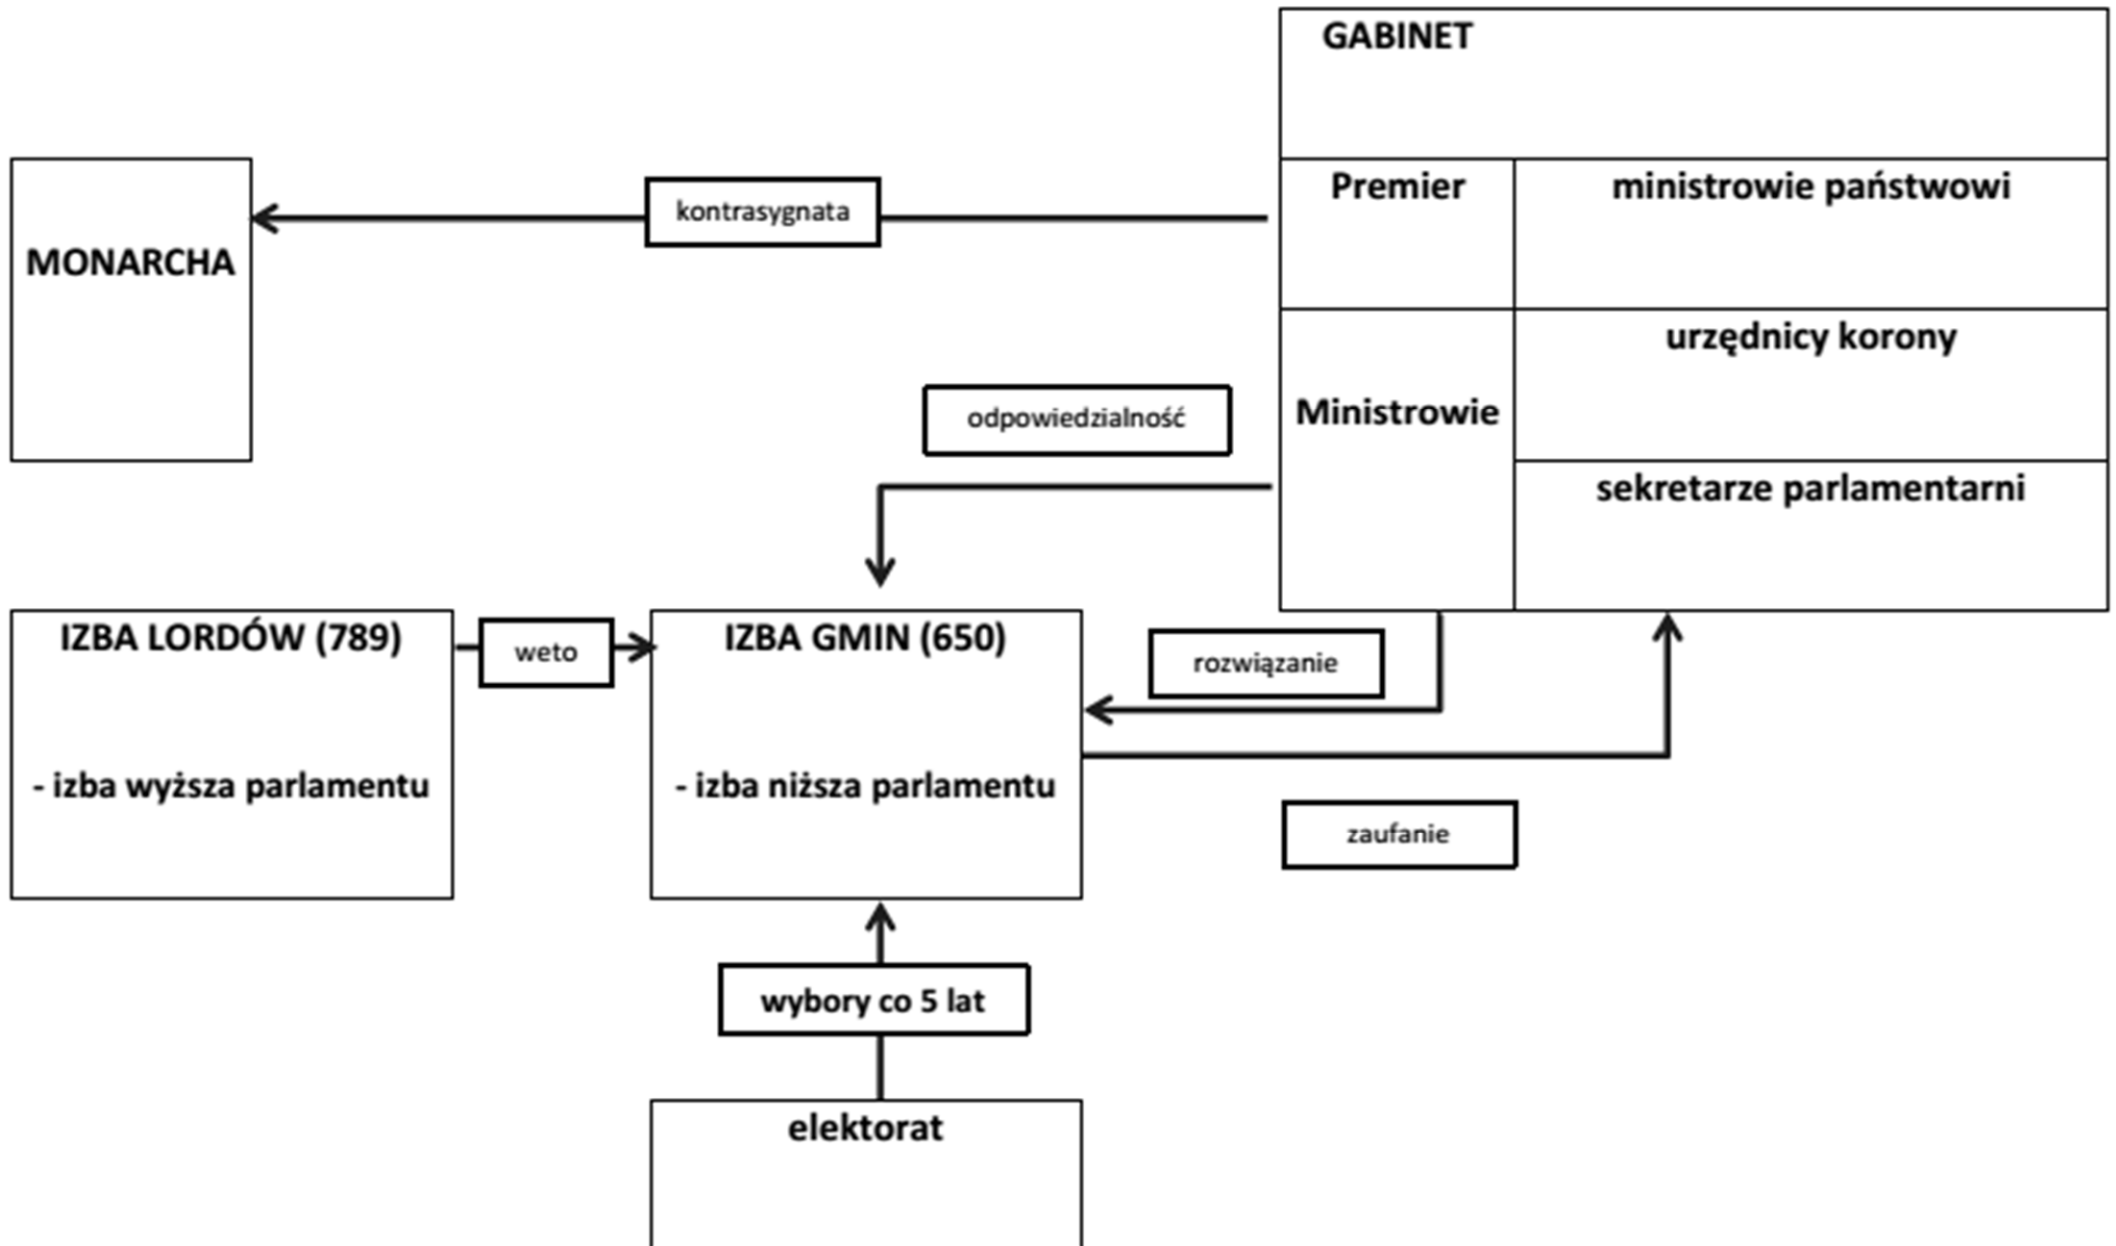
GABINET

MONARCHA

kontrasygnata

Premier

ministrowie państwowi

Ministrowie

urzędnicy korony

sekretarze parlamentarni

odpowiedzialność

IZBA LORDÓW (789)

- izba wyższa parlamentu

weto

IZBA GMIN (650)

- izba niższa parlamentu

rozwiązanie

zaufanie

wybory co 5 lat

elektorat